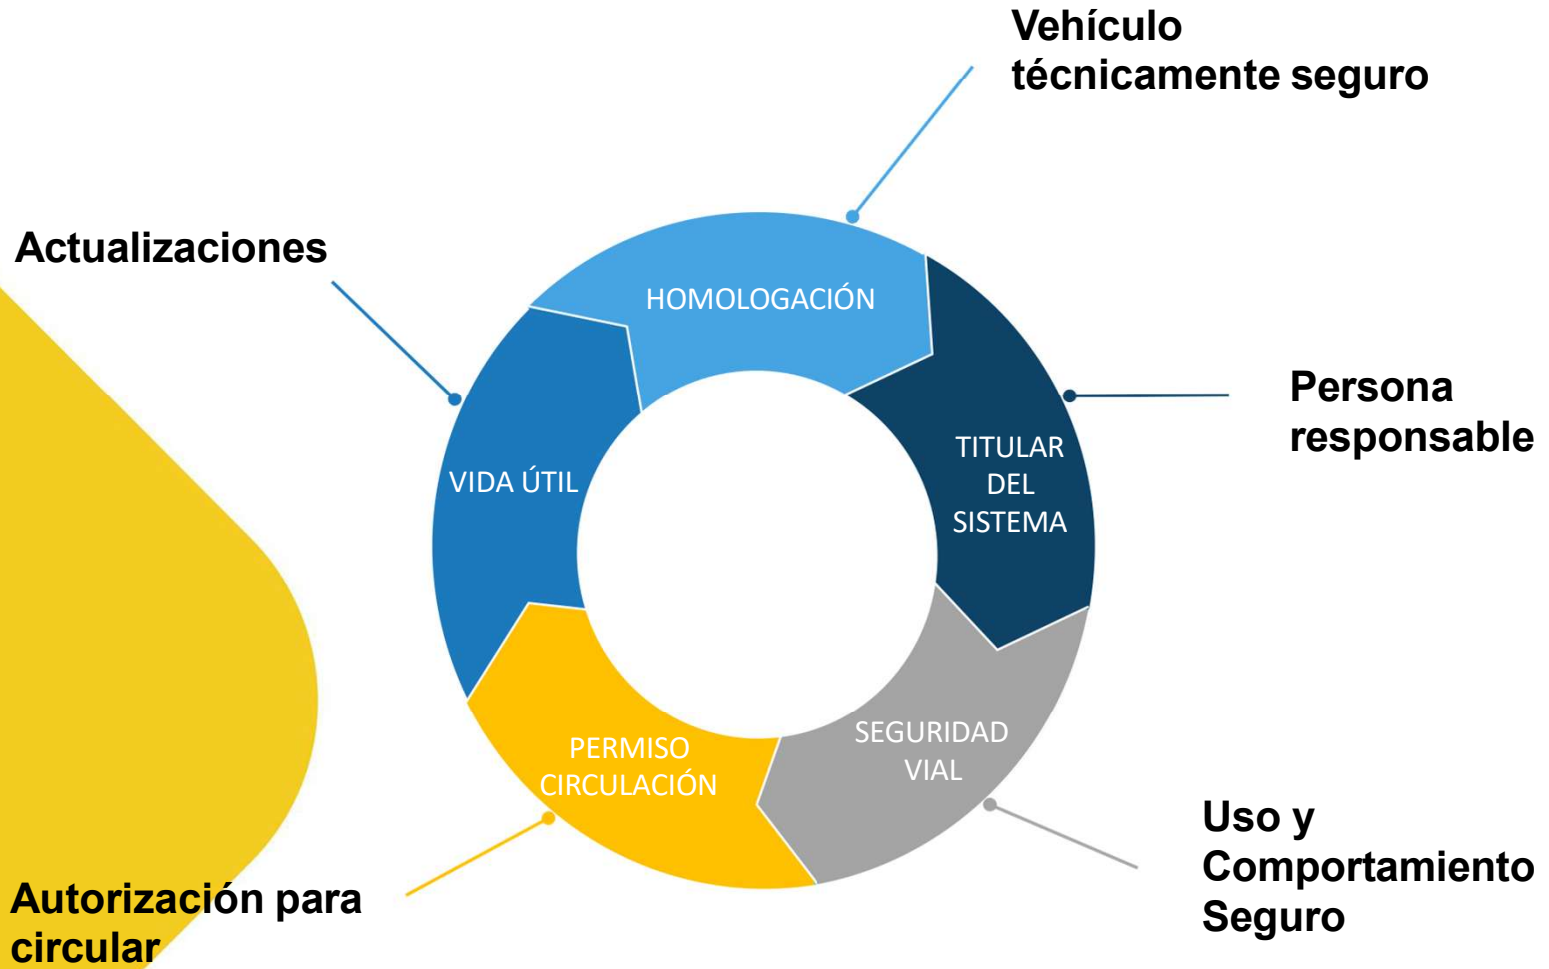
Vehículo técnicamente seguro

Actualizaciones

HOMOLOGACIÓN

Persona responsable

VIDA ÚTIL

TITULAR DEL SISTEMA

SEGURIDAD VIAL

PERMISO CIRCULACIÓN

Uso y Comportamiento Seguro

Autorización para circular